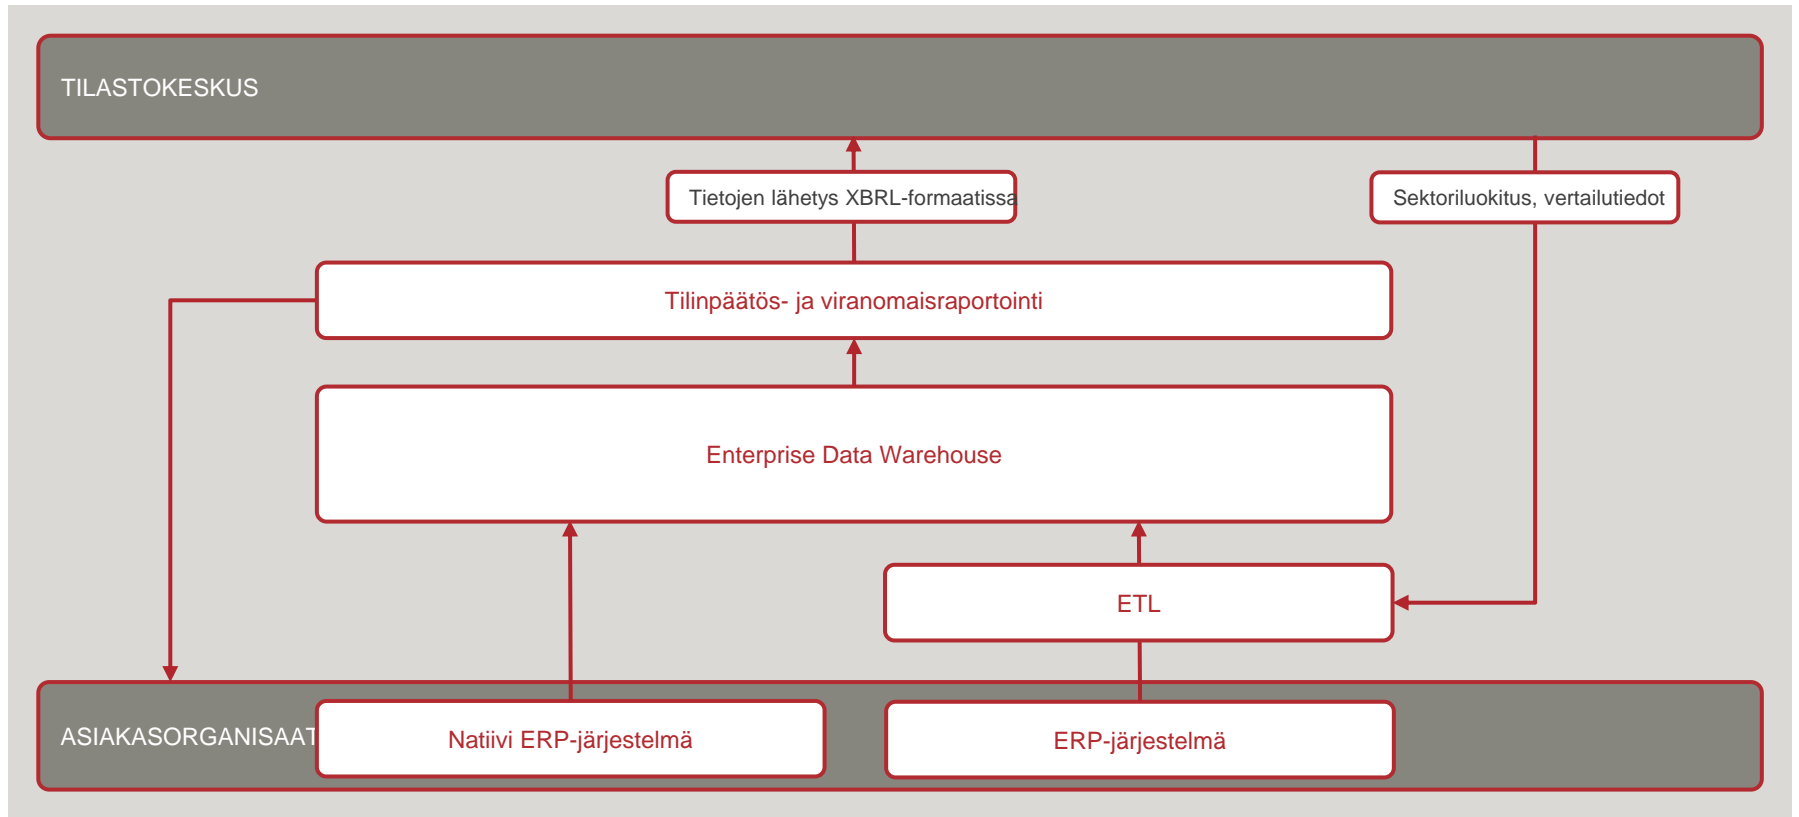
TILASTOKESKUS

Tietojen lähetys XBRL-formaatissa

Sektoriluokitus, vertailutiedot

Tilinpäätös- ja viranomaisraportointi

Enterprise Data Warehouse

ETL

ASIAKASORGANISAAT

Natiivi ERP-järjestelmä

ERP-järjestelmä